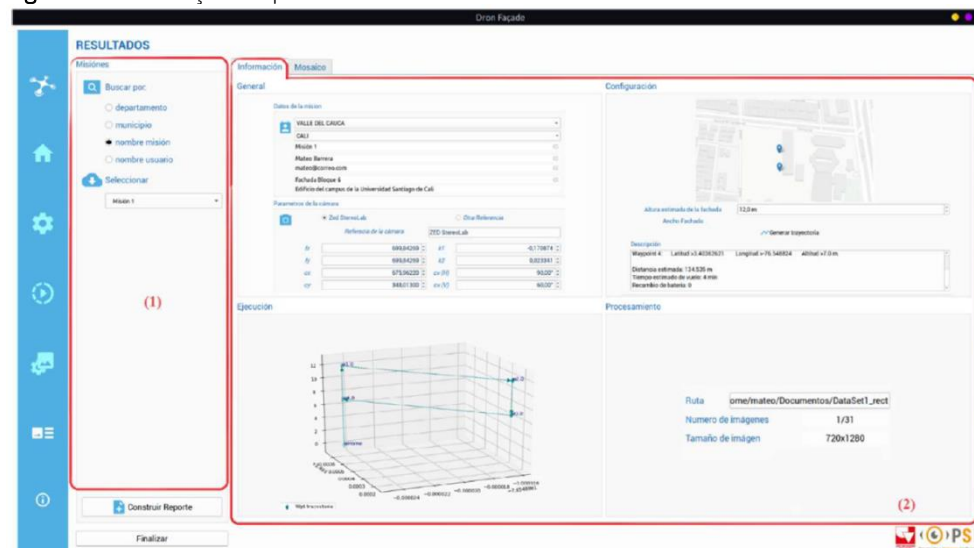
Dron Façade

RESULTADOS

Misiones

Buscar por:

departamento

municipio

nombre misión

nombre usuario

Seleccionar

Misión 1

(1)

Construir Reporte

Finalizar

Información | Mosaico

General

Datos de la misión

VALLE DEL CAUCA

CALI

Misión 1

Mateo Barrera

mateo@correo.com

Fachada Bloque 6

Edificio del campus de la Universidad Santiago de Cali

Parametros de la cámara

Zed StereoLab

Otra Referencia

Referencia de la camara

ZED StereoLab

fx 686,84259

fy 686,84259

cx 675,56220

cy 348,01300

k1 -0,170874

k2 0,023941

cx (h) 90,00°

cv (v) 60,00°

Configuración

Altura estimada de la fachada 12,0 m

Ancho Fachada

Generar trayectoria

Descripción

Waypoint 4: Latitud =3.40382621 Longitud =-76.548824 Altitud =7.0 m

Distancia estimada: 134.535 m

Tiempo estimado de vuelo: 4 min

Recambio de bateria: 0

Ejecución

Procesamiento

Ruta ome/mateo/Documentos/DataSet1_rect

Numero de imágenes 1/31

Tamaño de imagen 720x1280

(2)

PS